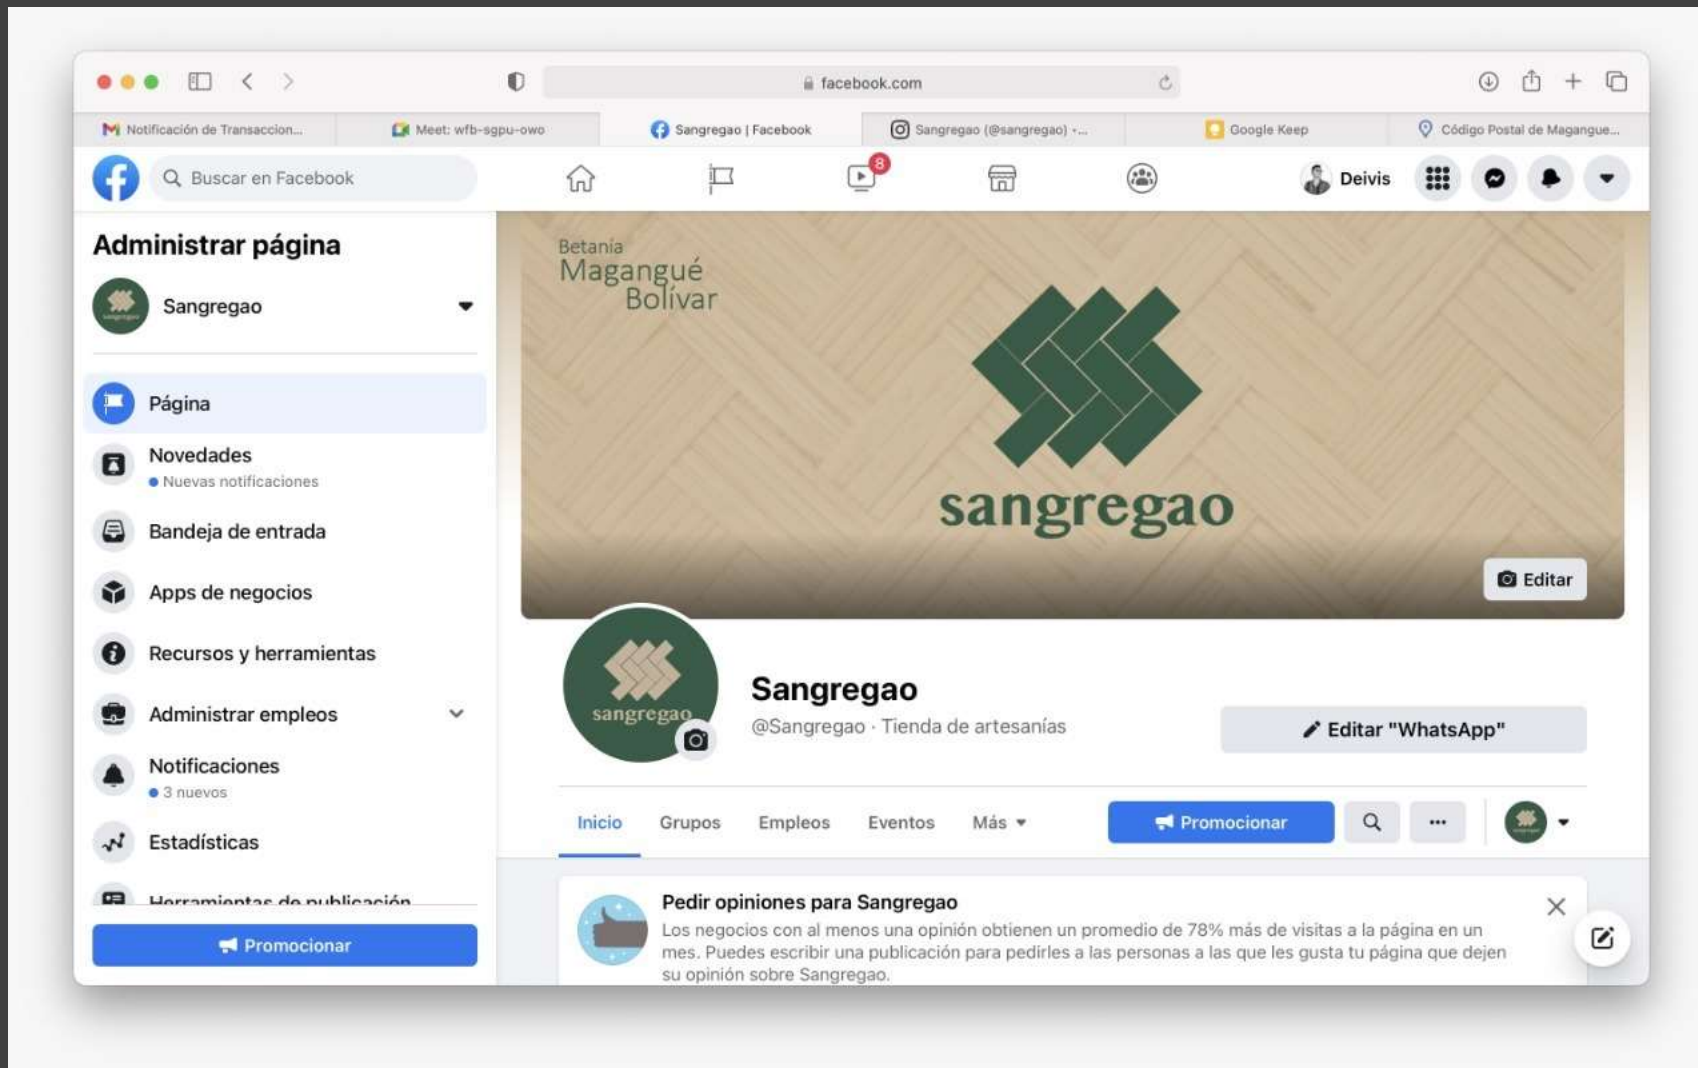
facebook.com

Notificación de Transaccion...
Meet: wfb-sgpu-owo
Sangregao | Facebook
Sangregao (@sangregao) •...
Google Keep
Código Postal de Magangue...

Buscar en Facebook

8

Deivis

Administrar página

Sangregao

Página

Novedades
Nuevas notificaciones

Bandeja de entrada

Apps de negocios

Recursos y herramientas

Administrar empleos

Notificaciones
3 nuevos

Estadísticas

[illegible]

Promocionar

Betanía
Magangué
Bolívar

sangregao

Editar

sangregao

Sangregao
@Sangregao · Tienda de artesanías

Editar "WhatsApp"

Inicio
Grupos
Empleos
Eventos
Más

Promocionar

...

Pedir opiniones para Sangregao
Los negocios con al menos una opinión obtienen un promedio de 78% más de visitas a la página en un mes. Puedes escribir una publicación para pedirles a las personas a las que les gusta tu página que dejen su opinión sobre Sangregao.